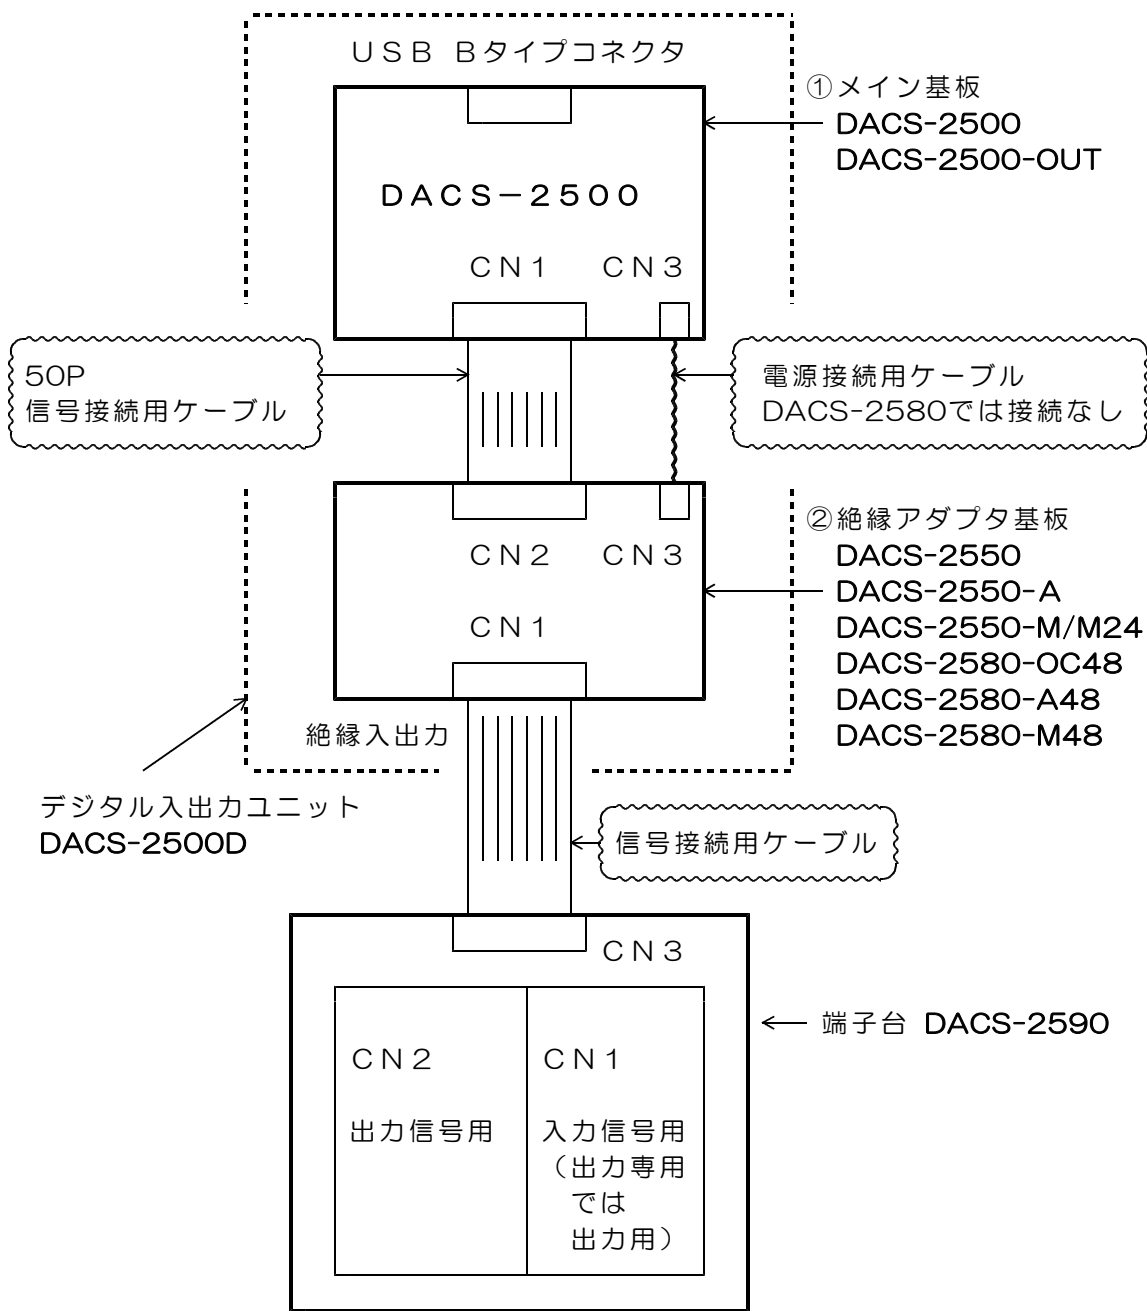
USB Bタイプコネクタ

①メイン基板
DACS-2500
DACS-2500-OUT

DACS−2500

CN1　CN3

50P
信号接続用ケーブル

電源接続用ケーブル
DACS-2580では接続なし

CN2　CN3

CN1

②絶縁アダプタ基板
DACS-2550
DACS-2550-A
DACS-2550-M/M24
DACS-2580-OC48
DACS-2580-A48
DACS-2580-M48

絶縁入出力

デジタル入出力ユニット
DACS-2500D

信号接続用ケーブル

CN3

CN2

出力信号用

CN1

入力信号用
（出力専用
では
出力用）

端子台 DACS-2590